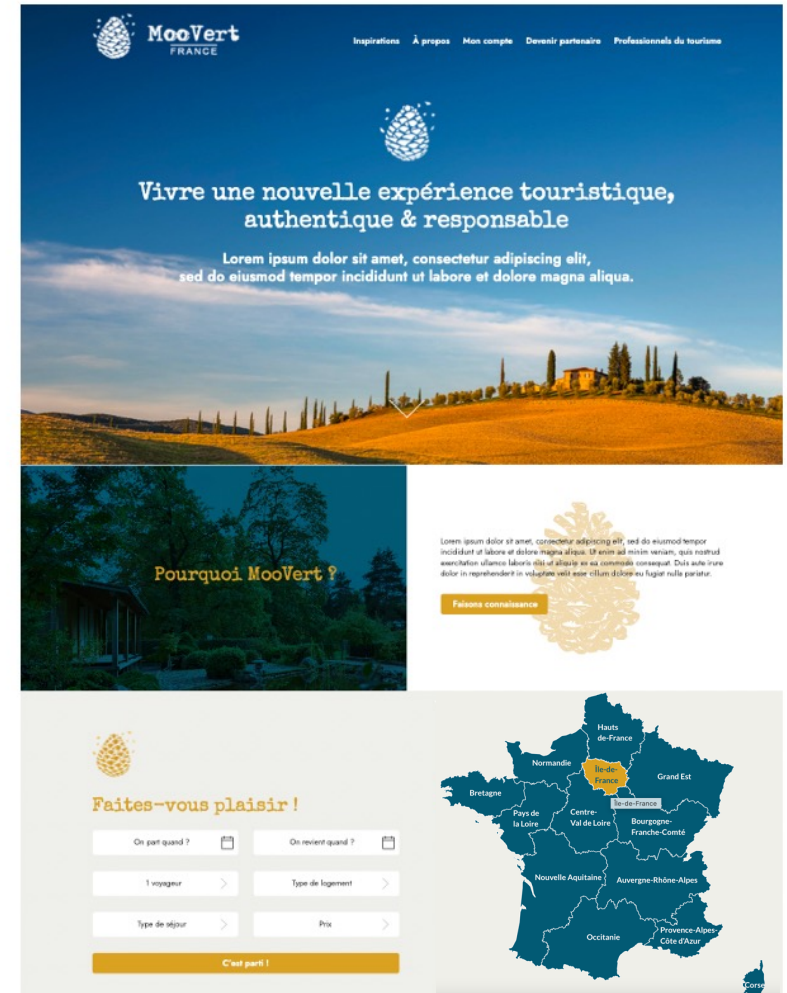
MooVert
FRANCE

Inspirations À propos Mon compte Devenir partenaire Professionnels du tourisme

Vivre une nouvelle expérience touristique, authentique & responsable

Lorem ipsum dolor sit amet, consectetur adipiscing elit, sed do eiusmod tempor incididunt ut labore et dolore magna aliqua.

Pourquoi MooVert ?

Lorem ipsum dolor sit amet, consectetur adipiscing elit, sed do eiusmod tempor incididunt ut labore et dolore magna aliqua. Ut enim ad minim veniam, quis nostrud exercitation ullamco laboris nisi ut aliquip ex ea commodo consequat. Duis aute irure dolor in reprehenderit in voluptate velit esse cillum dolore eu fugiat nulla pariatur.

Faisons connaissance

Faites-vous plaisir !

On part quand ?

On revient quand ?

1 voyageur

Type de logement

Type de séjour

Prix

C'est parti !

Hauts de-France

Normandie

Île-de-France

Île-de-France

Grand Est

Bretagne

Pays de la Loire

Centre-Val de Loire

Bourgogne-Franche-Comté

Nouvelle Aquitaine

Auvergne-Rhône-Alpes

Occitanie

Provence-Alpes-Côte d'Azur

Corse